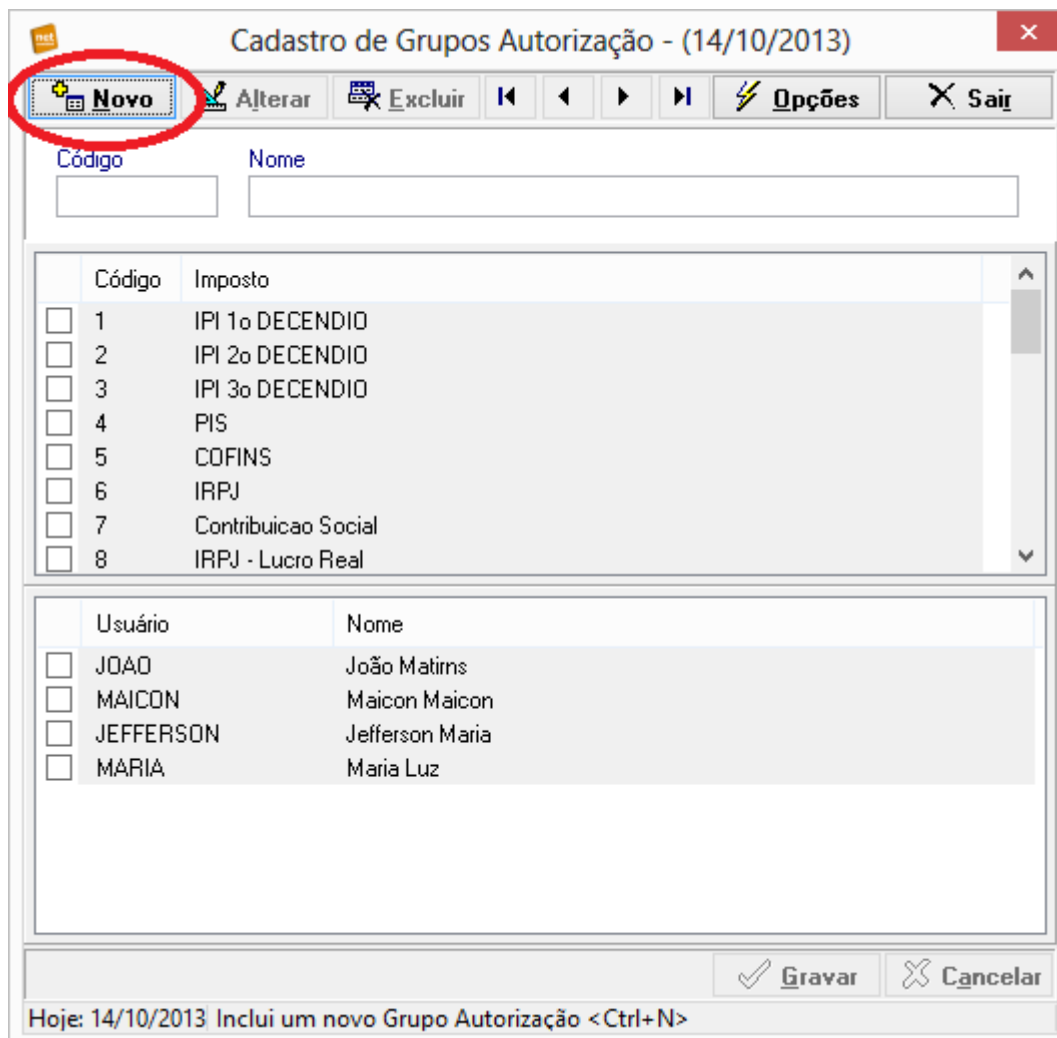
net

Cadastro de Grupos Autorização - (14/10/2013)

Novo | Alterar | Excluir | Opções | Sair

Código

Nome

| Código | Imposto |
|---|---|
| 1 | IPI 1o DECENDIO |
| 2 | IPI 2o DECENDIO |
| 3 | IPI 3o DECENDIO |
| 4 | PIS |
| 5 | COFINS |
| 6 | IRPJ |
| 7 | Contribuicao Social |
| 8 | IRPJ - Lucro Real |

| Usuário | Nome |
|---|---|
| JOAO | João Matirns |
| MAICON | Maicon Maicon |
| JEFFERSON | Jefferson Maria |
| MARIA | Maria Luz |

Gravar | Cancelar

Hoje: 14/10/2013 Inclui um novo Grupo Autorização <Ctrl+N>